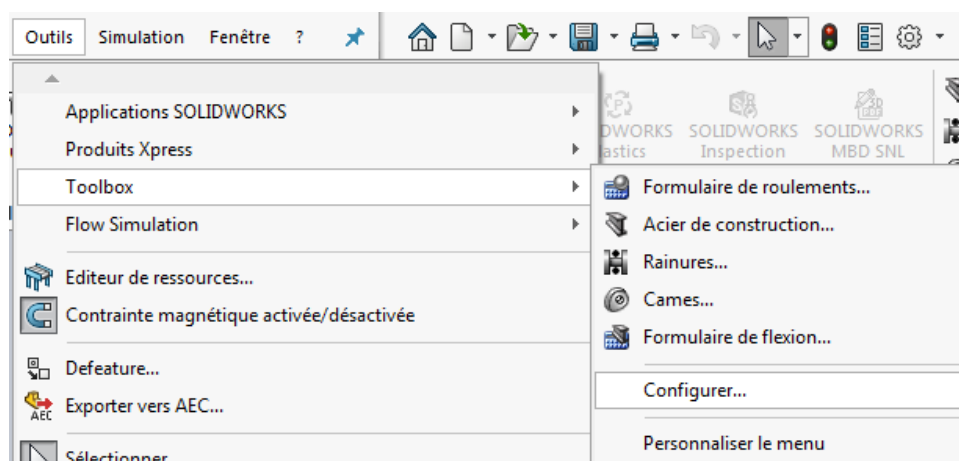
Outils Simulation Fenêtre ?

Applications SOLIDWORKS
Produits Xpress
Toolbox
Flow Simulation
Editeur de ressources...
Contrainte magnétique activée/désactivée
Defeature...
AEC
Exporter vers AEC...
Sélectionner

DWORKS astics
SOLIDWORKS Inspection
SOLIDWORKS MBD SNL

Formulaire de roulements...
Acier de construction...
Rainures...
Cames...
Formulaire de flexion...
Configurer...
Personnaliser le menu